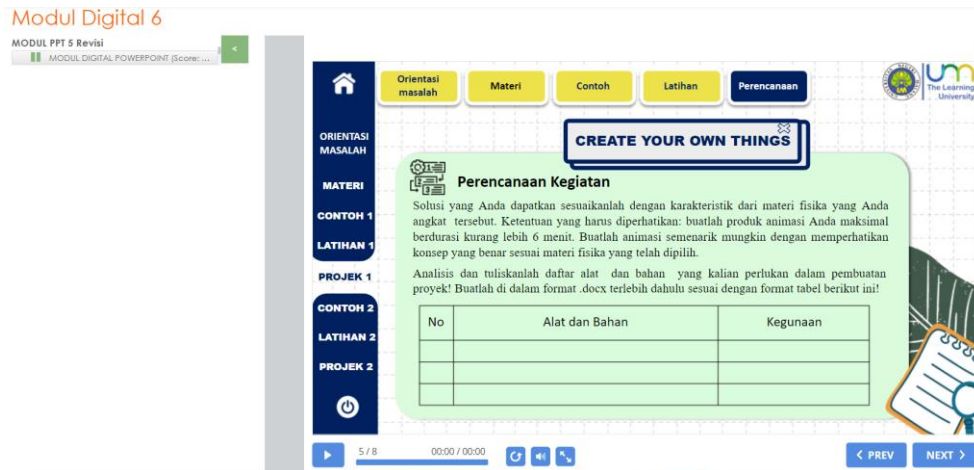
Modul Digital 6

MODUL PPT 5 Revisi

MODUL DIGITAL POWERPOINT (Score: ...

<

Orientasi masalah | Materi | Contoh | Latihan | Perencanaan

The Learning University

ORIENTASI MASALAH

MATERI

CONTOH 1

LATIHAN 1

PROJEK 1

CONTOH 2

LATIHAN 2

PROJEK 2

CREATE YOUR OWN THINGS

Perencanaan Kegiatan

Solusi yang Anda dapatkan sesuaikanlah dengan karakteristik dari materi fisika yang Anda angkat tersebut. Ketentuan yang harus diperhatikan: buatlah produk animasi Anda maksimal berdurasi kurang lebih 6 menit. Buatlah animasi semenarik mungkin dengan memperhatikan konsep yang benar sesuai materi fisika yang telah dipilih.

Analisis dan tuliskanlah daftar alat dan bahan yang kalian perlukan dalam pembuatan proyek! Buatlah di dalam format .docx terlebih dahulu sesuai dengan format tabel berikut ini!

| No | Alat dan Bahan | Kegunaan |
|---|---|---|
| | | |
| | | |
| | | |

5 / 8

00:00 / 00:00

< PREV

NEXT >